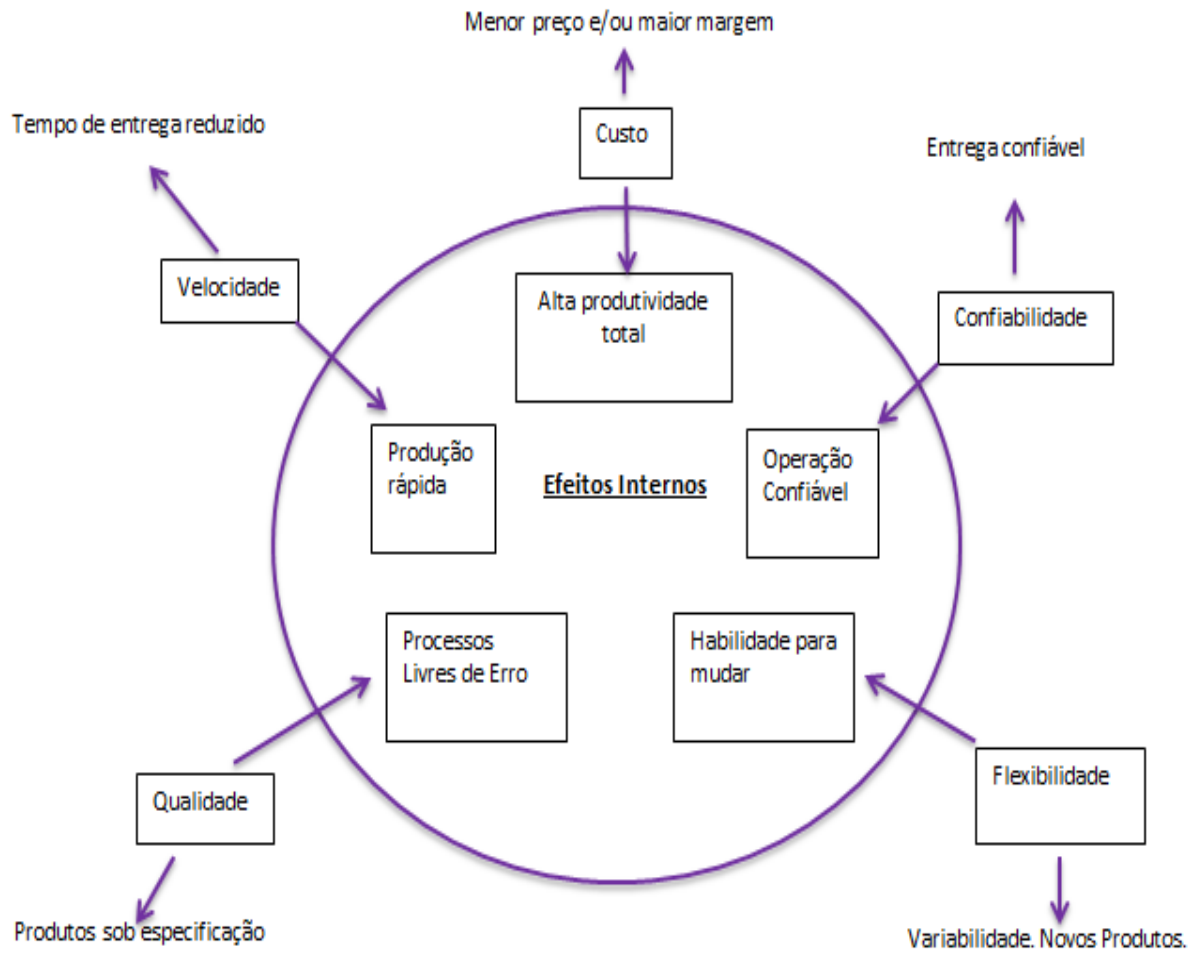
Menor preço e/ou maior margem

Tempo de entrega reduzido

Custo

Entrega confiável

Velocidade

Alta produtividade total

Confiabilidade

Produção rápida

Efeitos Internos

Operação Confiável

Processos Livres de Erro

Habilidade para mudar

Qualidade

Flexibilidade

Produtos sob especificação

Variabilidade. Novos Produtos.